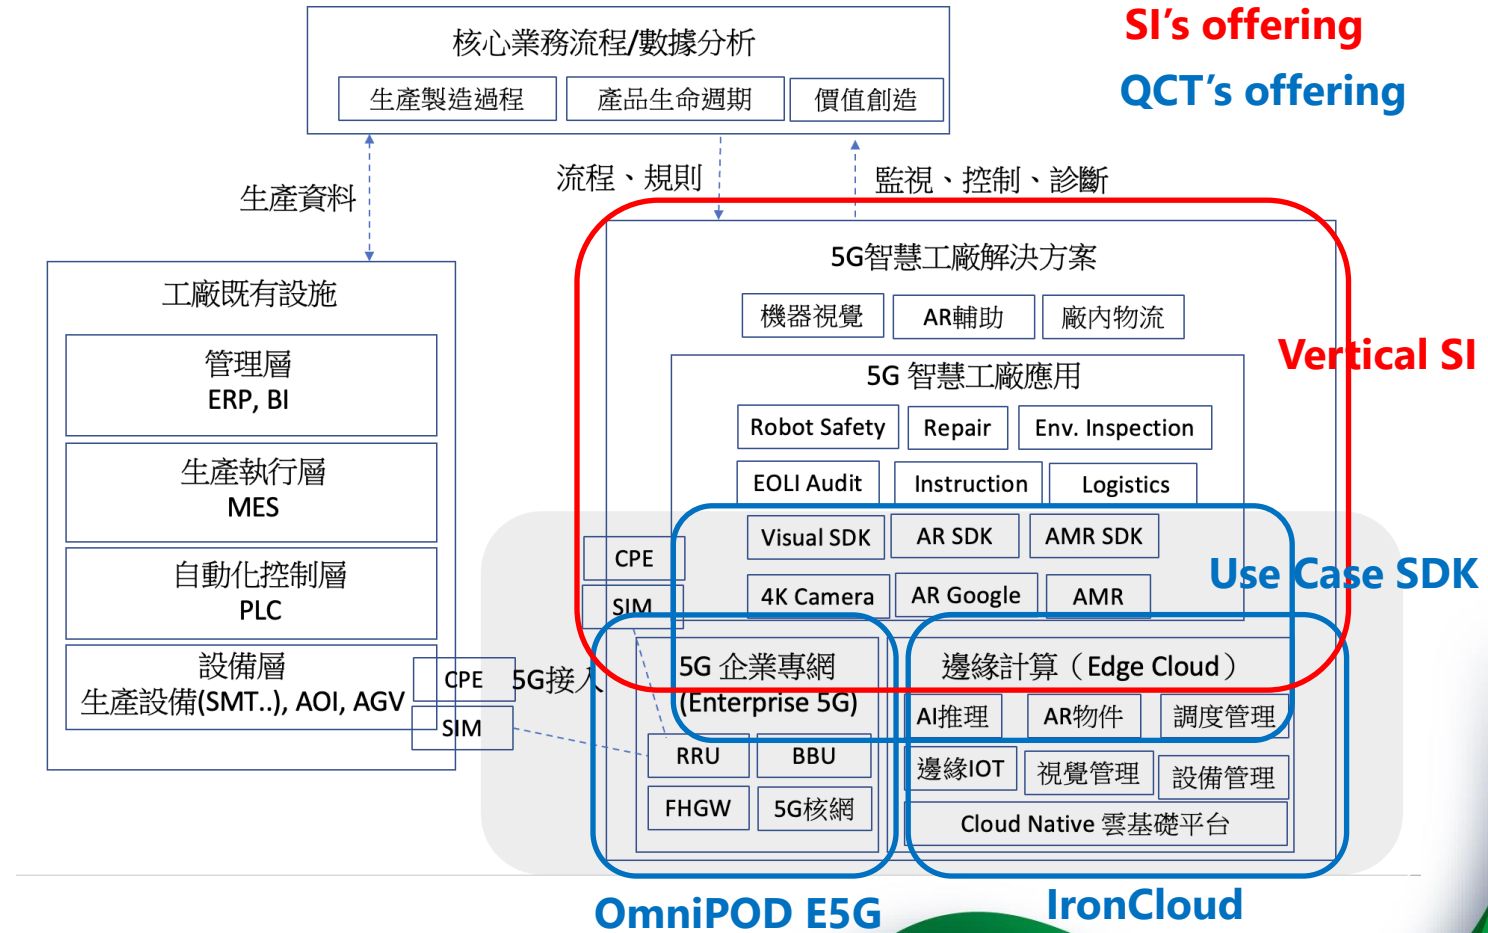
SI's offering

QCT's offering

核心業務流程/數據分析

生產製造過程

產品生命週期

價值創造

生產資料

流程、規則

監視、控制、診斷

工廠既有設施

管理層
ERP, BI

生產執行層
MES

自動化控制層
PLC

設備層
生產設備(SMT..), AOI, AGV

CPE

SIM

5G接入

5G智慧工廠解決方案

機器視覺

AR輔助

廠內物流

Vertical SI

5G 智慧工廠應用

Robot Safety

Repair

Env. Inspection

EOLI Audit

Instruction

Logistics

Visual SDK

AR SDK

AMR SDK

4K Camera

AR Google

AMR

Use Case SDK

CPE

SIM

5G 企業專網
(Enterprise 5G)

RRU

BBU

FHGW

5G核網

邊緣計算（Edge Cloud）

AI推理

AR物件

調度管理

邊緣IOT

視覺管理

設備管理

Cloud Native 雲基礎平台

OmniPOD E5G

IronCloud